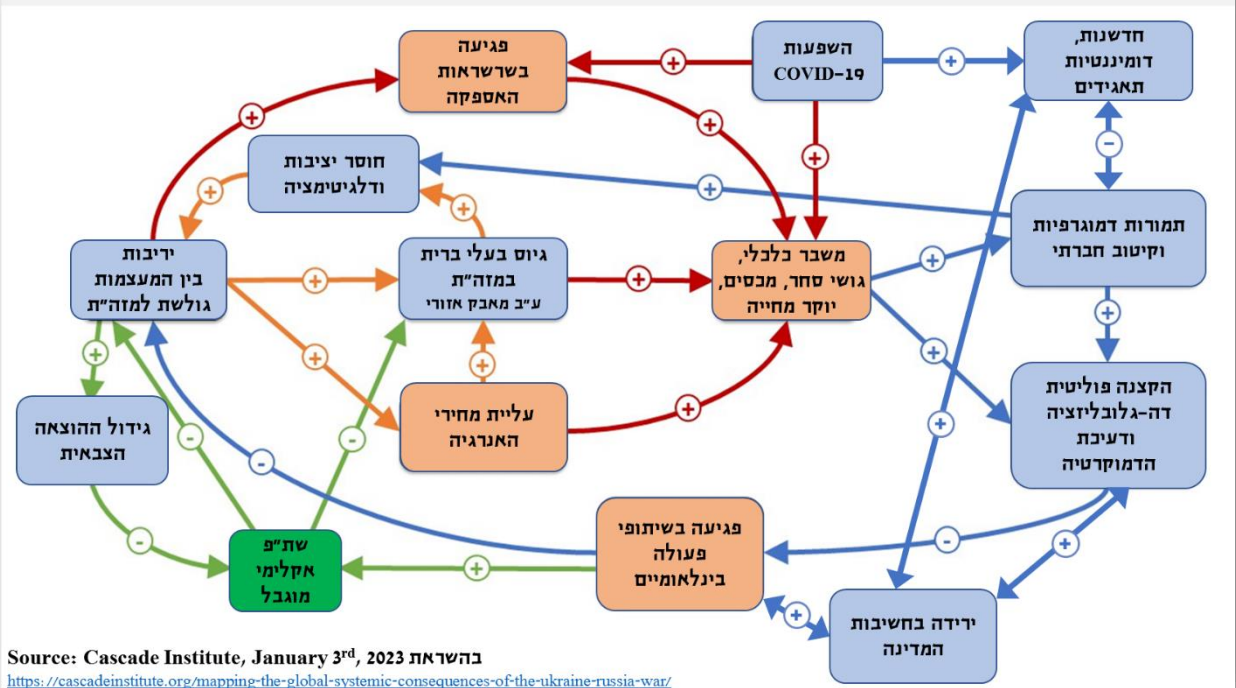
פגיעה בשרשראות האספקה

השפעות COVID-19

חדשנות, דומיננטיות תאגידים

חוסר יציבות ודלגיטימציה

תמורות דמוגרפיות וקיטוב חברתי

יריבות בין המעצמות גולשת למזה"ת

גיוס בעלי ברית במזה"ת ע"ב מאבק אזורי

משבר כלכלי, גושי סחר, מכסים, יוקר מחייה

הקצנה פוליטית דה-גלובליזציה ודעיכת הדמוקרטיה

גידול ההוצאה הצבאית

עליית מחירי האנרגיה

פגיעה בשיתופי פעולה בינלאומיים

שת"פ אקלימי מוגבל

ירידה בחשיבות המדינה

Source: Cascade Institute, January 3$^{rd}$, 2023 בהשראת
https://cascadeinstitute.org/mapping-the-global-systemic-consequences-of-the-ukraine-russia-war/